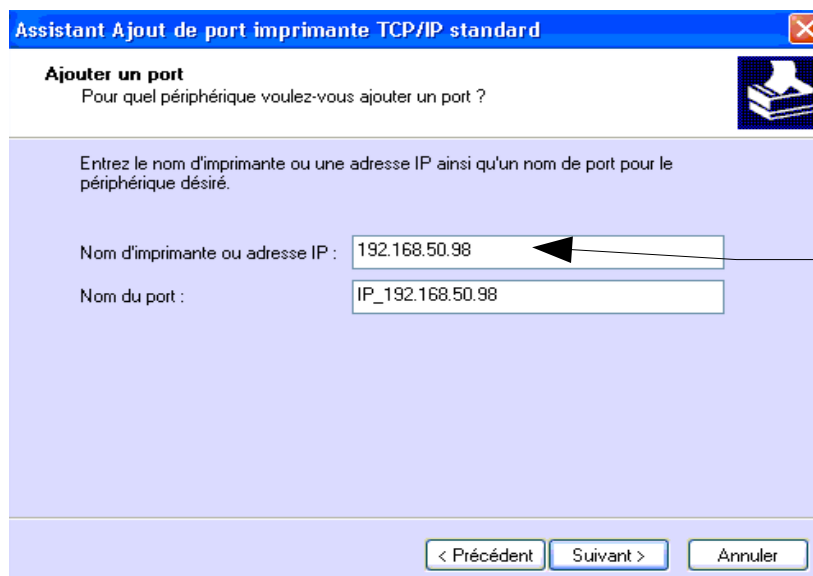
Assistant Ajout de port imprimante TCP/IP standard

Ajouter un port
Pour quel périphérique voulez-vous ajouter un port ?

Entrez le nom d'imprimante ou une adresse IP ainsi qu'un nom de port pour le périphérique désiré.

Nom d'imprimante ou adresse IP : 192.168.50.98

Nom du port : IP_192.168.50.98

< Précédent | Suivant > | Annuler